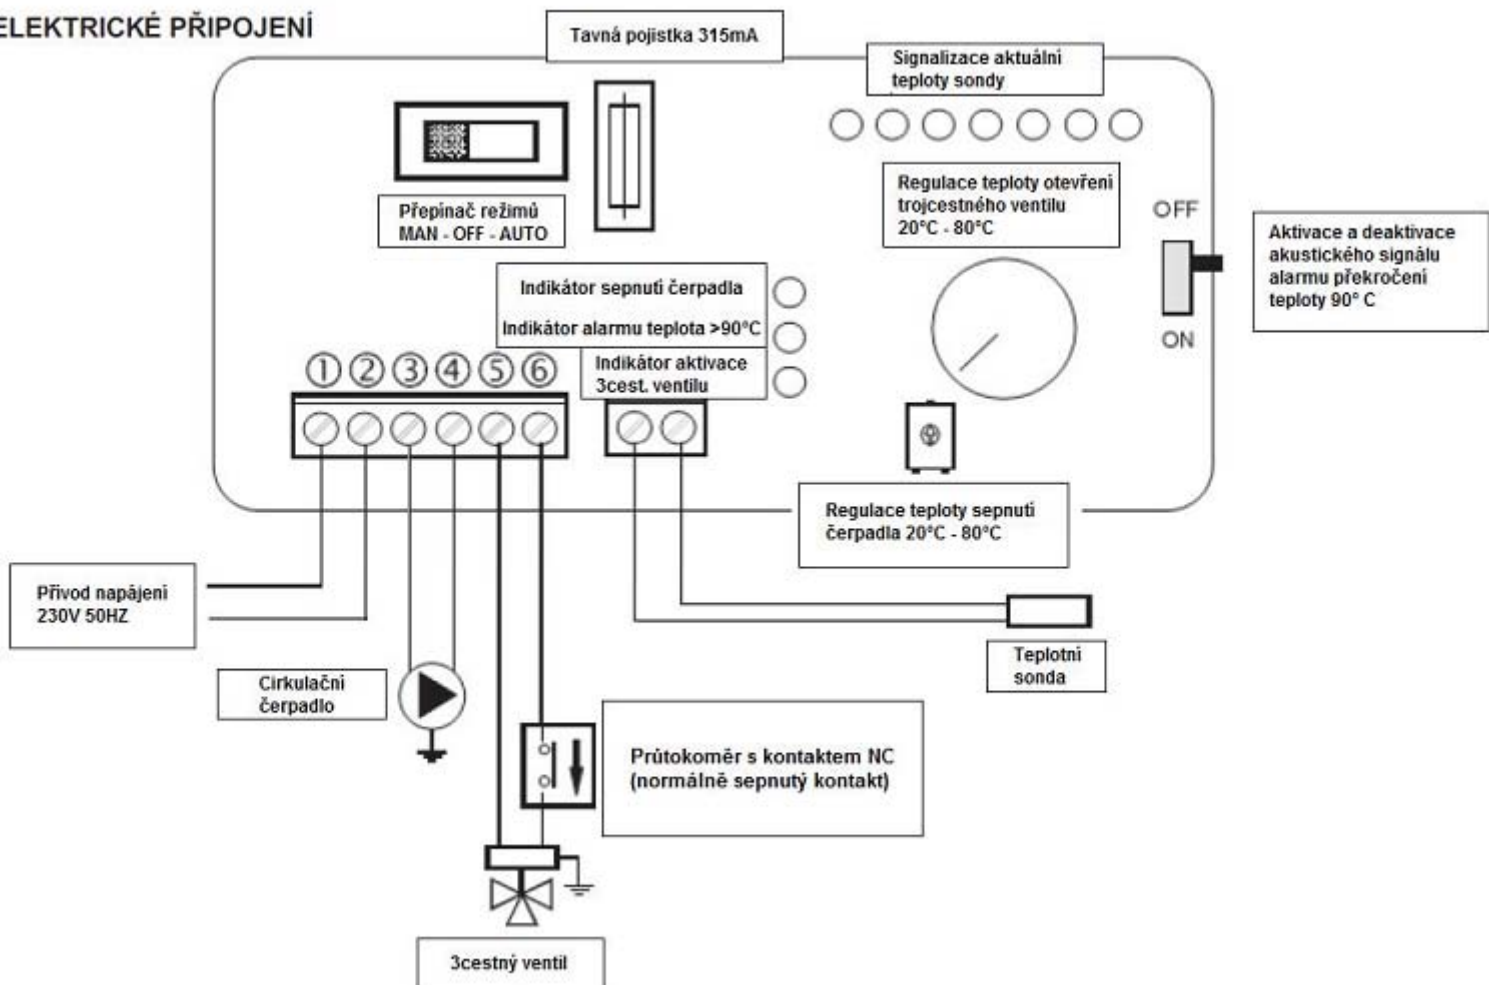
ELEKTRICKÉ PŘIPOJENÍ

Tavná pojistka 315mA

Signalizace aktuální teploty sondy

Přepínač režimů MAN - OFF - AUTO

Regulace teploty otevření trojcestného ventilu 20°C - 80°C

OFF

ON

Aktivace a deaktivace akustického signálu alarmu překročení teploty 90° C

Indikátor sepnutí čerpadla

Indikátor alarmu teplota >90°C

Indikátor aktivace 3cest. ventilu

① ② ③ ④ ⑤ ⑥

Regulace teploty sepnutí čerpadla 20°C - 80°C

Přívod napájení 230V 50HZ

Teplotní sonda

Cirkulační čerpadlo

Průtokoměr s kontaktem NC (normálně sepnutý kontakt)

3cestný ventil